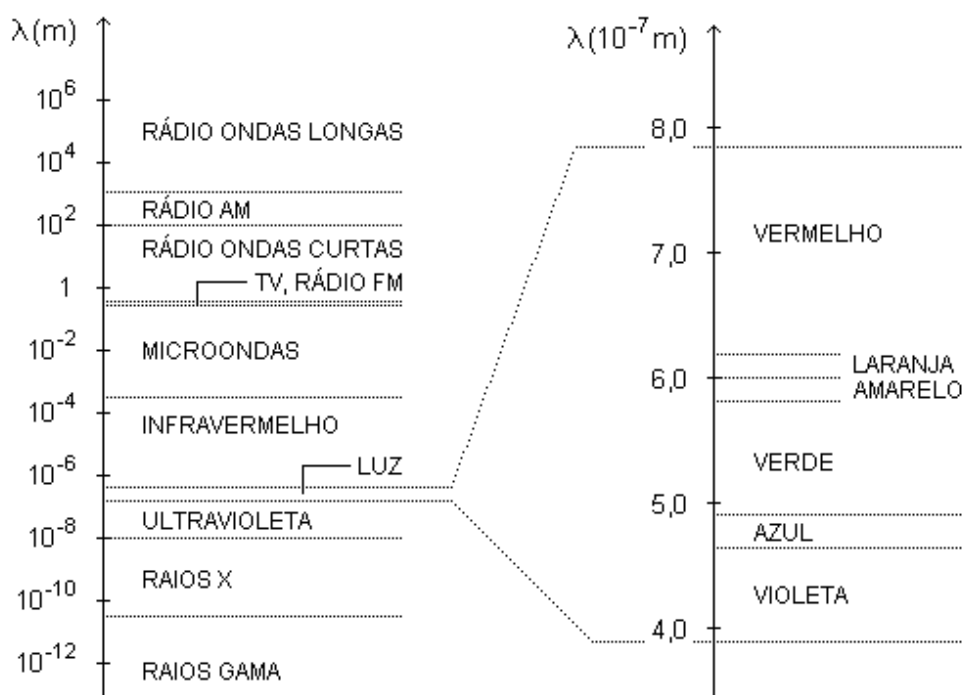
$\lambda$(m)

$10^6$
RÁDIO ONDAS LONGAS
$10^4$
$10^2$
RÁDIO AM
RÁDIO ONDAS CURTAS
1
TV, RÁDIO FM
$10^{-2}$
MICROONDAS
$10^{-4}$
INFRAVERMELHO
$10^{-6}$
LUZ
ULTRAVIOLETA
$10^{-8}$
RAIOS X
$10^{-10}$
$10^{-12}$
RAIOS GAMA

$\lambda$($10^{-7}$m)

8,0
VERMELHO
7,0
LARANJA
6,0
AMARELO
VERDE
5,0
AZUL
VIOLETA
4,0